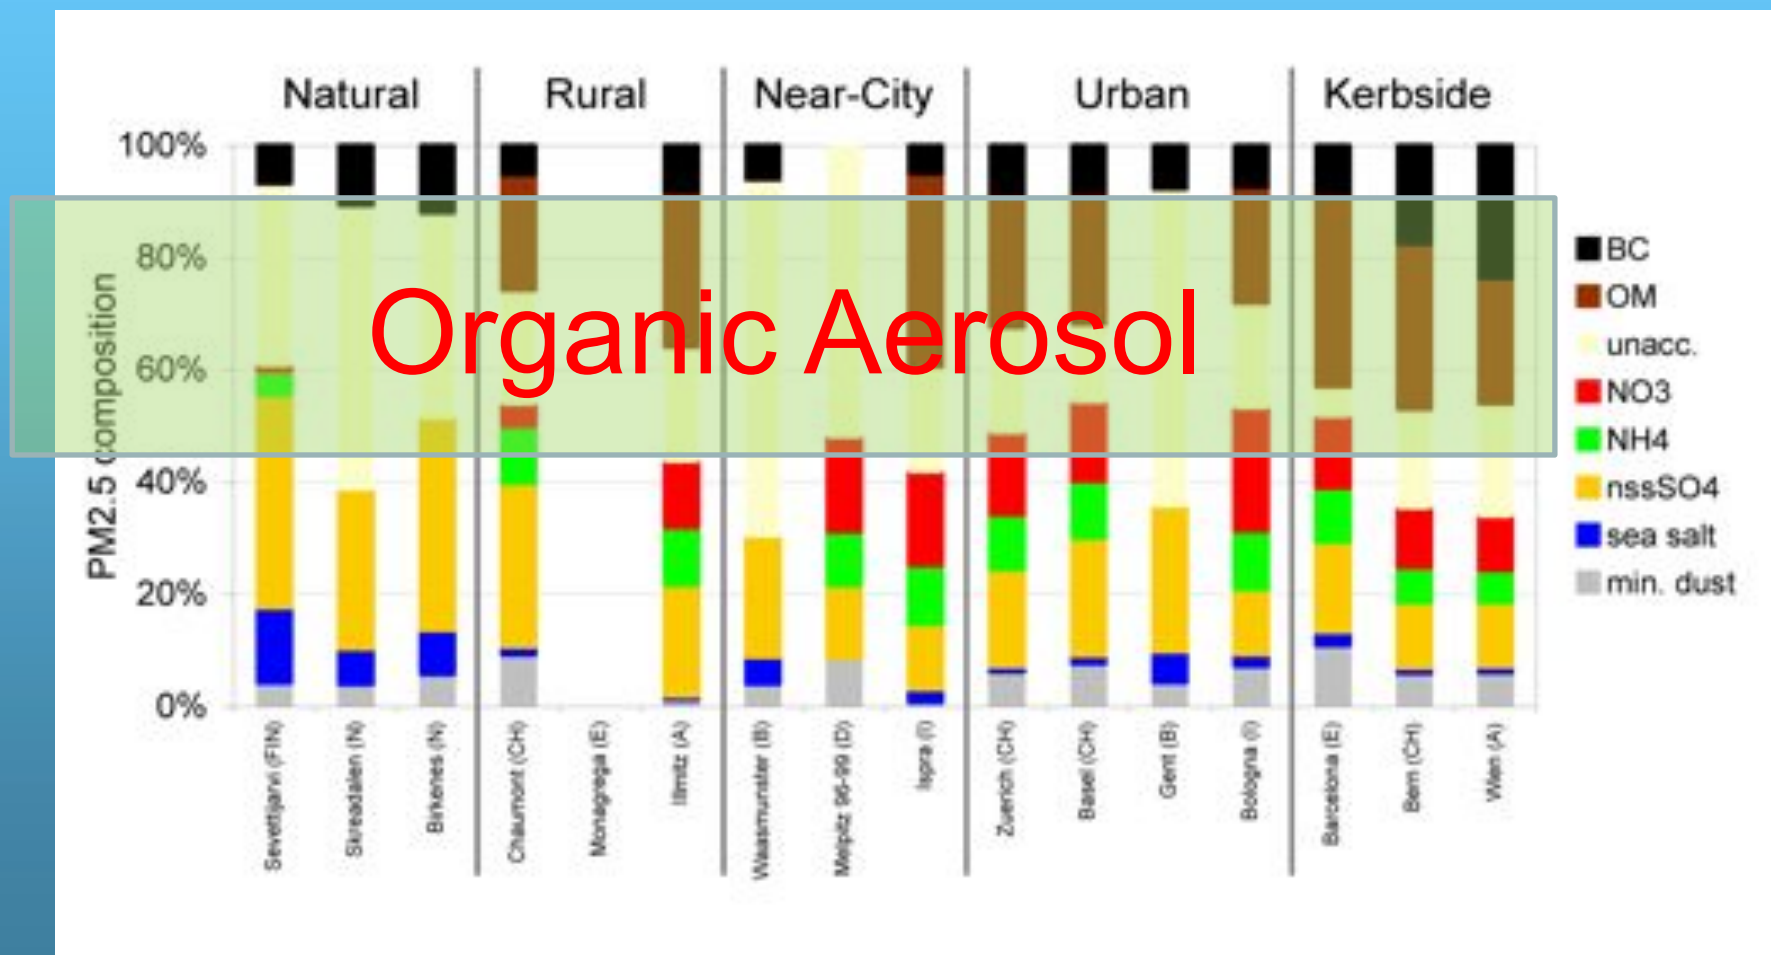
Natural Rural Near-City Urban Kerbside

100%
80%
60%
40%
20%
0%

PM2.5 composition

Organic Aerosol

BC
OM
unacc.
NO3
NH4
nssSO4
sea salt
min. dust

Sevettijarvi (FIN)
Skreadalen (N)
Birkenes (N)
Chaumont (CH)
Monagrega (E)
Illmitz (A)
Waasmunster (B)
Melpitz 96-99 (D)
Ispra (I)
Zuerich (CH)
Basel (CH)
Gent (B)
Bologna (I)
Barcelona (E)
Bern (CH)
Wien (A)